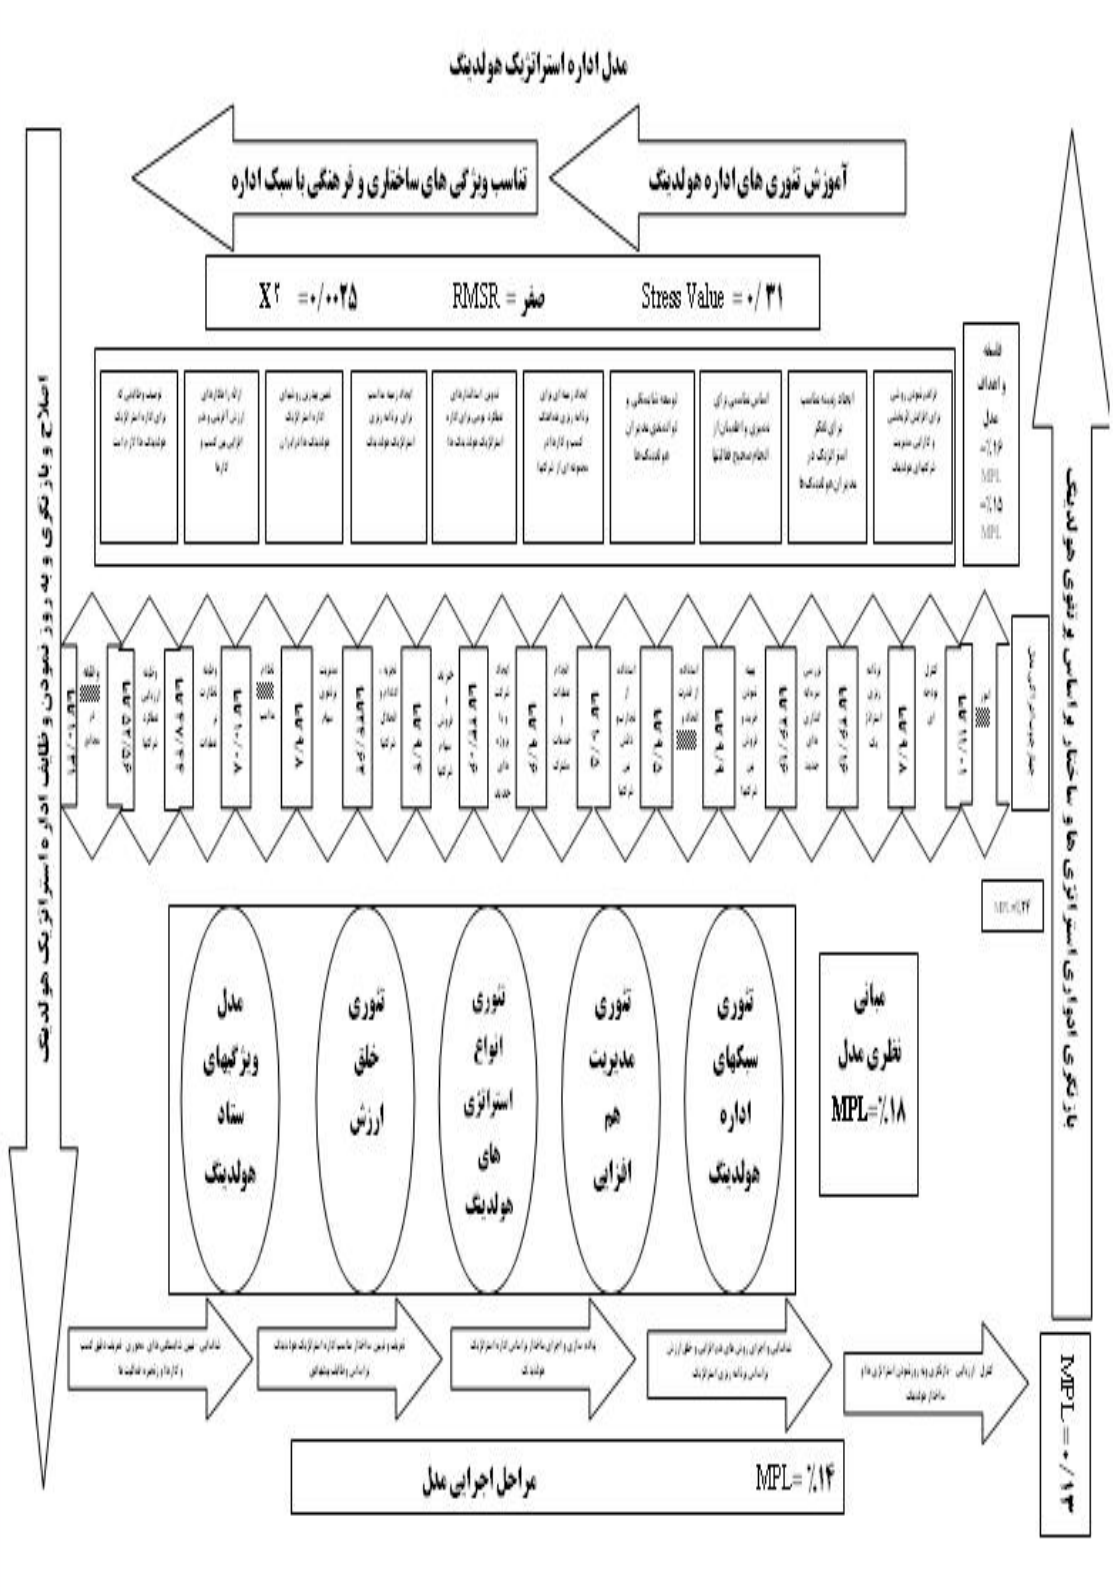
مدل اداره استراتژیک هولدینگ

آموزش تئوری های اداره هولدینگ

تناسب ویژگی های ساختاری و فرهنگی با سبک اداره

Stress Value = ۰/ ۳۱

RMSR = صفر

X۲ =۰/۰۰۲۵

فلسفه و اهداف مدل
%۱۶= MPL
%۱۵= MPL

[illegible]

MPL=%۲۴

مبانی نظری مدل
MPL=%۱۸

تئوری سبکهای اداره هولدینگ

تئوری مدیریت هم افزایی

تئوری انواع استراتژی های هولدینگ

تئوری خلق ارزش

مدل ویژگیهای ستاد هولدینگ

کنترل، ارزیابی، بازنگری و به روزنمودن استراتژی ها و ساختار هولدینگ

شناسایی و اجرای روش های هم افزایی و خلق ارزش براساس برنامه ریزی استراتژیک

پیاده سازی و اجرای ساختار براساس اداره استراتژیک هولدینگ

تعریف و تبیین ساختار متناسب با اداره استراتژیک هولدینگ براساس وظایف ستادی

شناسایی، تعیین شایستگی های محوری، تعریف دقیق کسب و کارها و زنجیره فعالیت ها

MPL= %۱۴

مراحل اجرایی مدل

MPL = ۰/۱۳

بازنگری ادواری استراتژی ها و ساختار براساس تئوری هولدینگ

اصلاح و بازنگری و به روز نمودن وظایف اداره استراتژیک هولدینگ